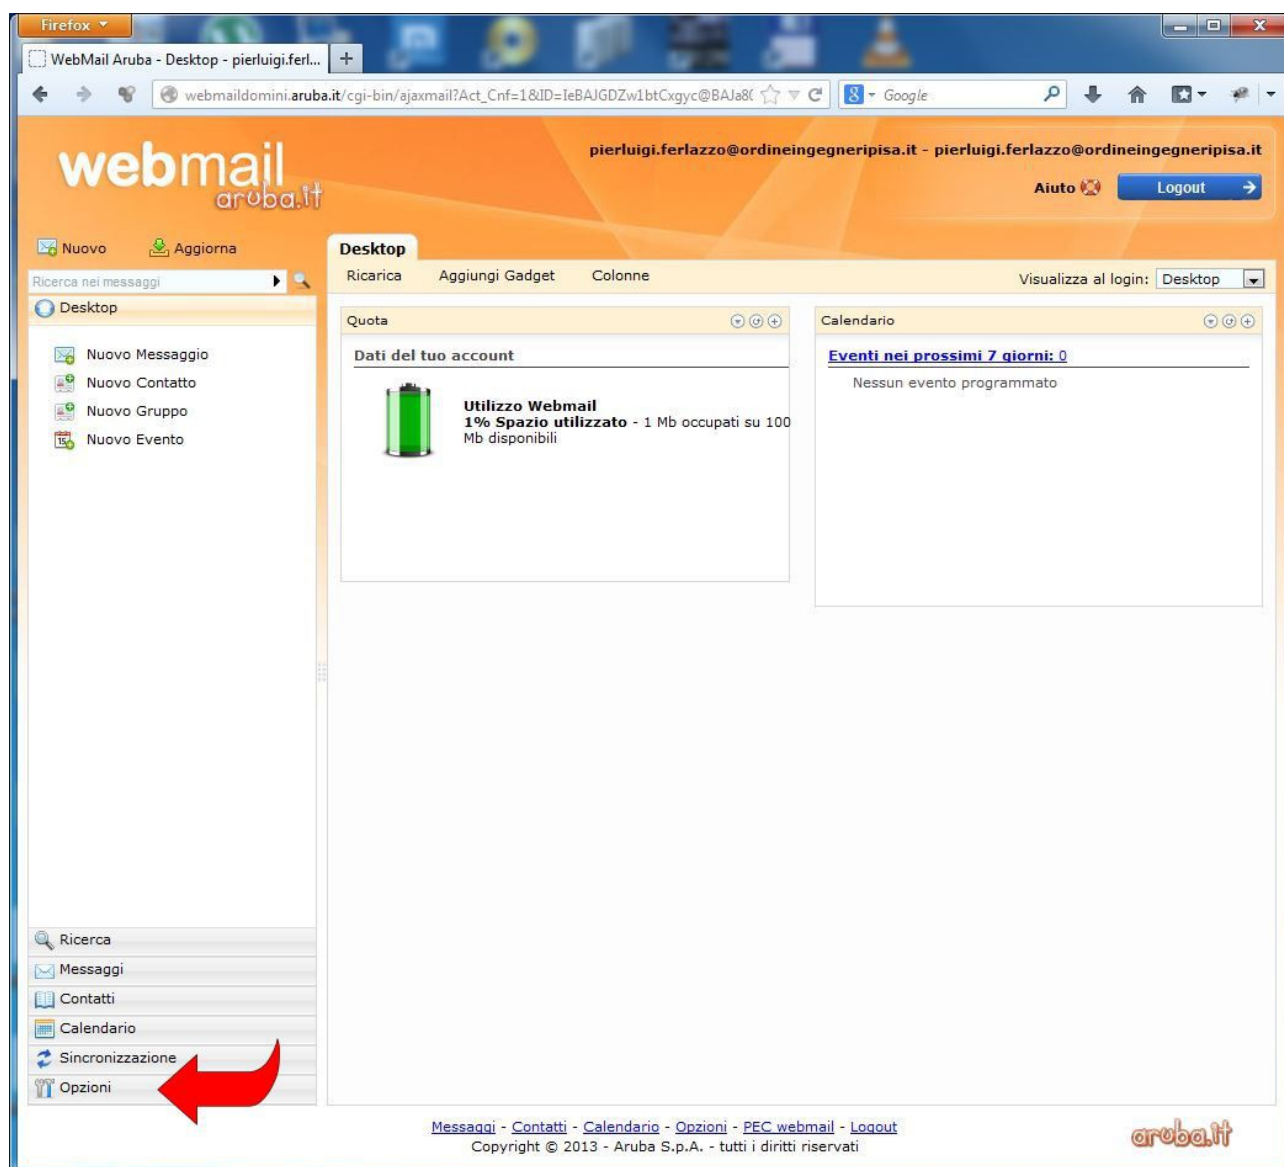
Firefox

WebMail Aruba - Desktop - pierluigi.ferl...

webmaildomini.aruba.it/cgi-bin/ajaxmail?Act_Cnf=1&ID=IeBAJGDZw1btCxgyc@BAJa8(

Google

webmail aruba.it

pierluigi.ferlazzo@ordineingegneripisa.it - pierluigi.ferlazzo@ordineingegneripisa.it

Aiuto

Logout

Nuovo

Aggiorna

Ricerca nei messaggi

Desktop

Nuovo Messaggio

Nuovo Contatto

Nuovo Gruppo

Nuovo Evento

Desktop

Ricarica

Aggiungi Gadget

Colonne

Visualizza al login: Desktop

Quota

Dati del tuo account

Utilizzo Webmail
1% Spazio utilizzato - 1 Mb occupati su 100 Mb disponibili

Calendario

Eventi nei prossimi 7 giorni: 0

Nessun evento programmato

Ricerca

Messaggi

Contatti

Calendario

Sincronizzazione

Opzioni

Messaggi - Contatti - Calendario - Opzioni - PEC webmail - Logout
Copyright © 2013 - Aruba S.p.A. - tutti i diritti riservati

aruba.it